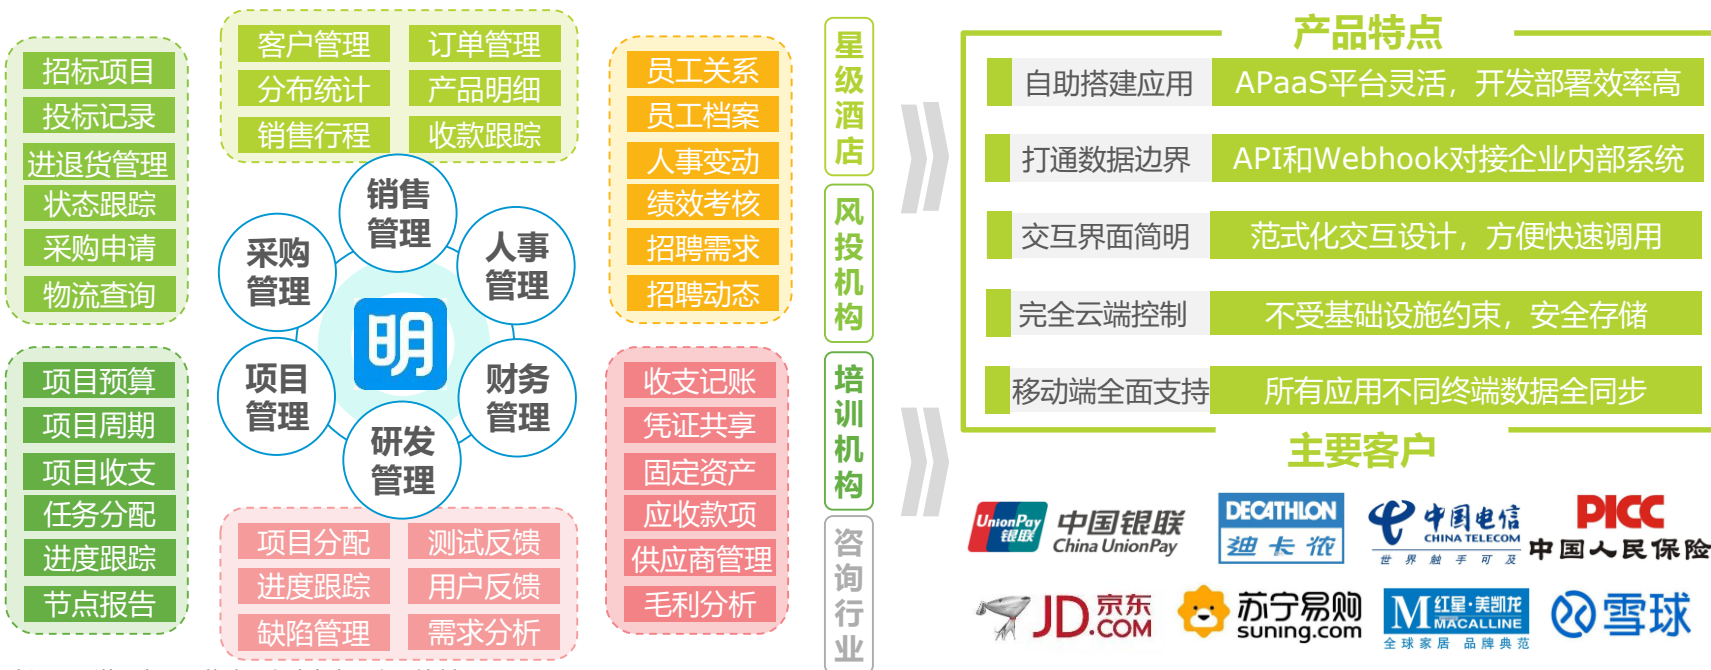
招标项目
投标记录
进退货管理
状态跟踪
采购申请
物流查询

客户管理
订单管理
分布统计
产品明细
销售行程
收款跟踪

员工关系
员工档案
人事变动
绩效考核
招聘需求
招聘动态

项目预算
项目周期
项目收支
任务分配
进度跟踪
节点报告

销售管理
采购管理
人事管理
明
项目管理
财务管理
研发管理

收支记账
凭证共享
固定资产
应收款项
供应商管理
毛利分析

项目分配
测试反馈
进度跟踪
用户反馈
缺陷管理
需求分析

星级酒店
风投机构
培训机构
咨询行业

产品特点

| 自助搭建应用 | APaaS平台灵活，开发部署效率高 |
|---|---|
| 打通数据边界 | API和Webhook对接企业内部系统 |
| 交互界面简明 | 范式化交互设计，方便快速调用 |
| 完全云端控制 | 不受基础设施约束，安全存储 |
| 移动端全面支持 | 所有应用不同终端数据全同步 |

主要客户

UnionPay 银联 中国银联 China UnionPay
DECATHLON 迪卡侬
中国电信 CHINA TELECOM 世界触手可及
PICC 中国人民保险
JD.COM 京东
苏宁易购 suning.com
M 红星·美凯龙 MACALLINE 全球家居 品牌典范
雪球